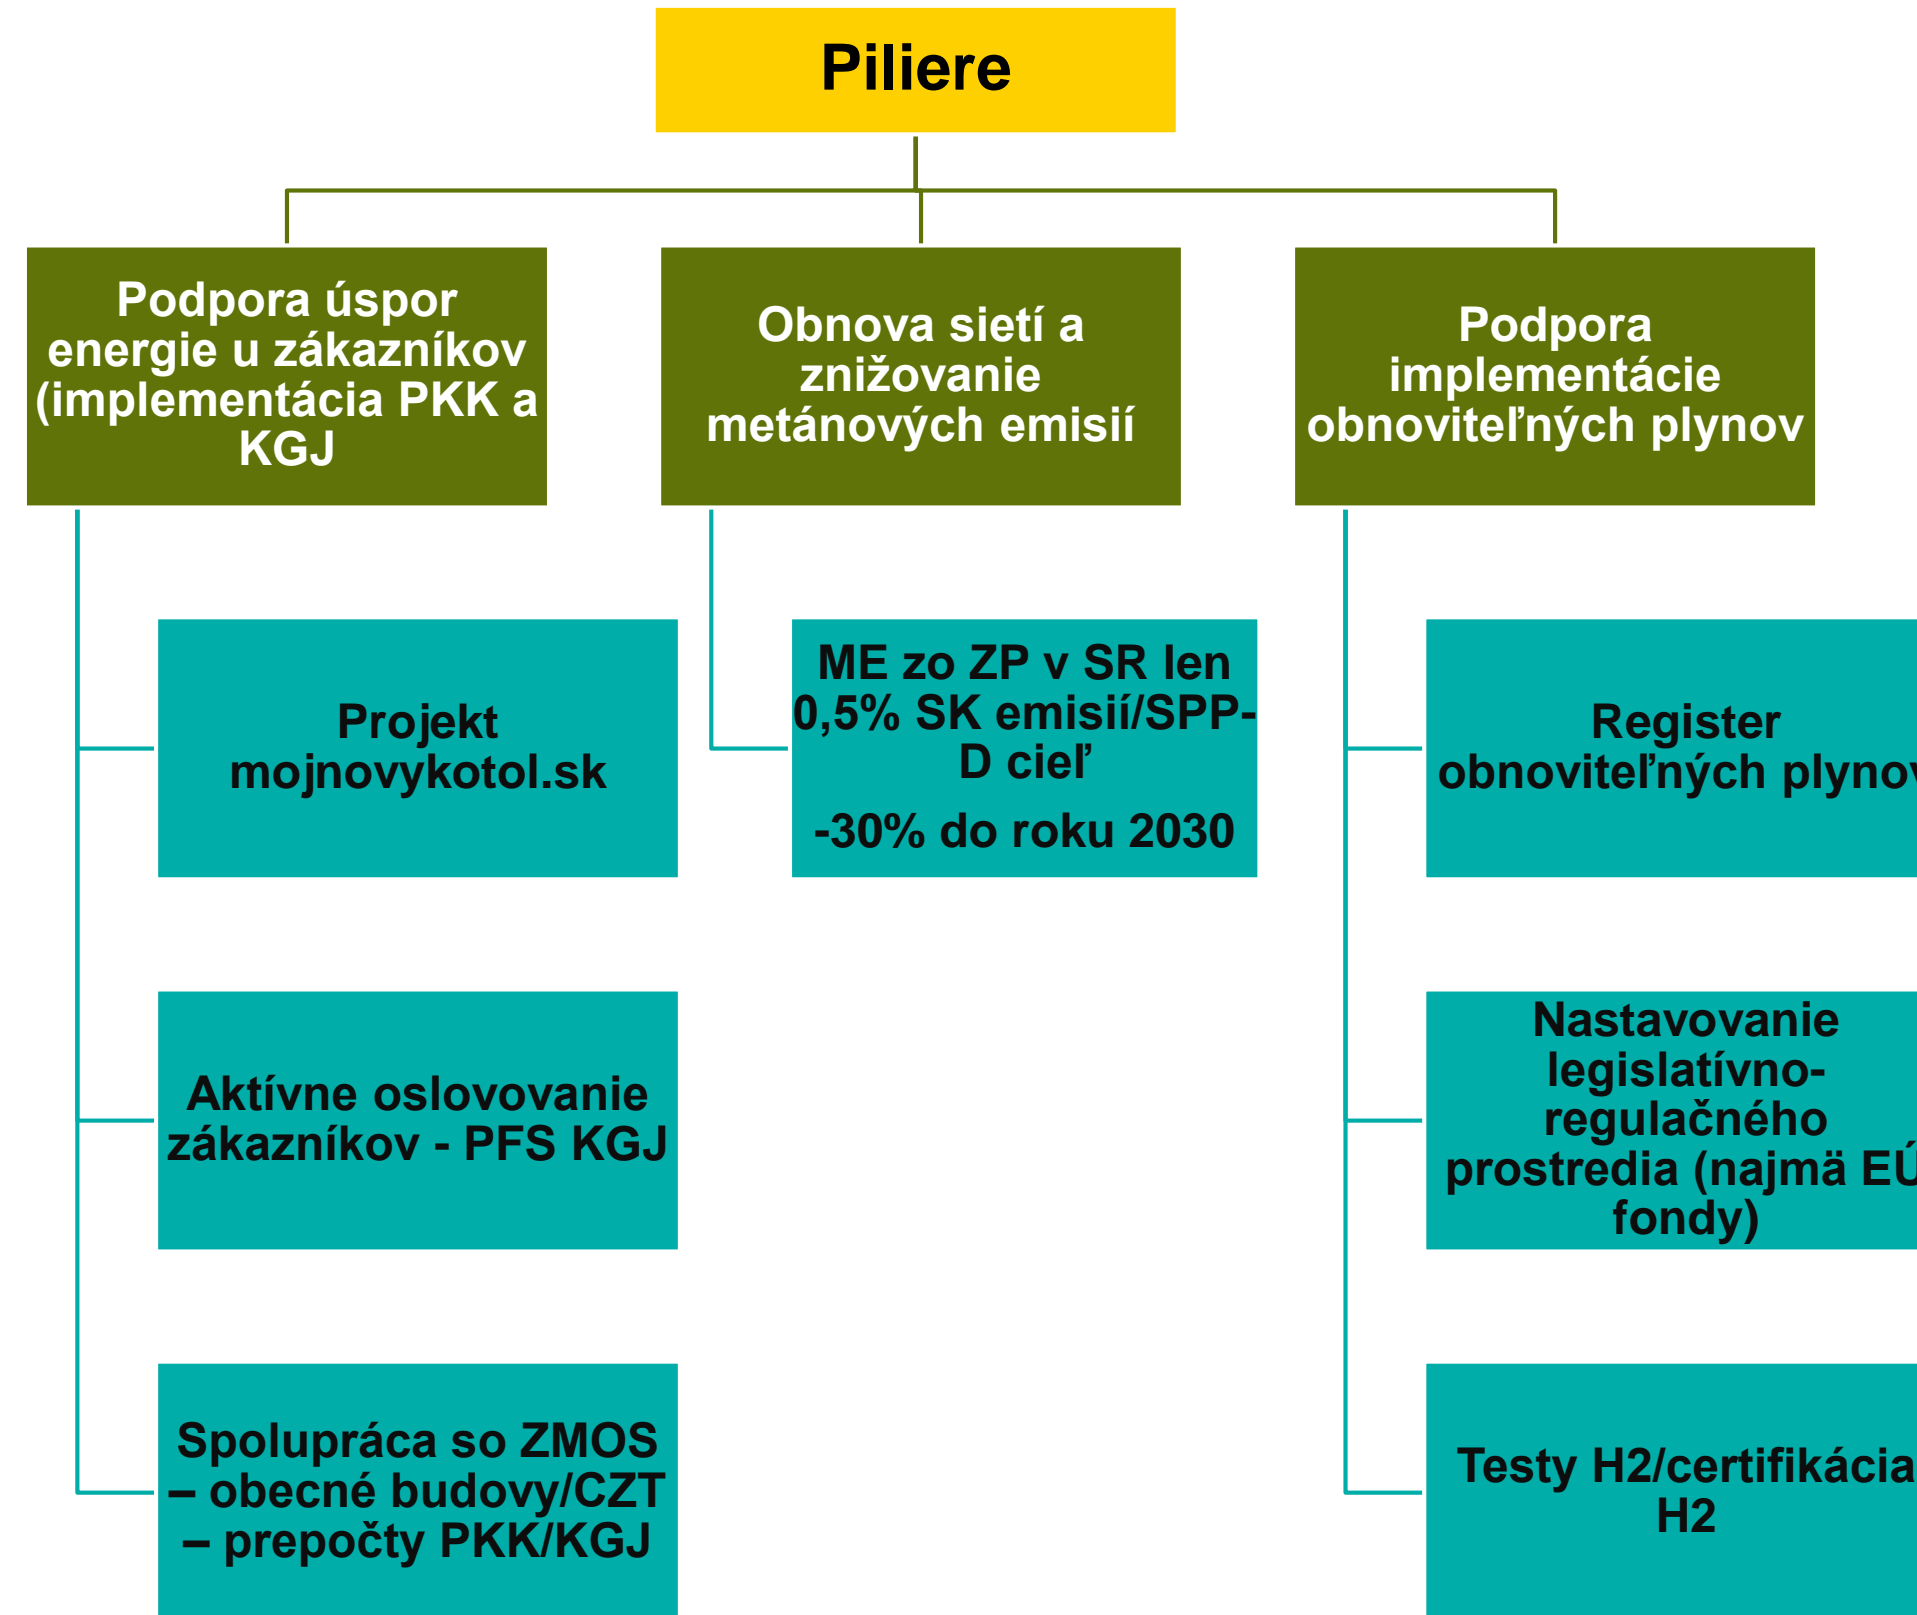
Piliere

Podpora úspor energie u zákazníkov (implementácia PKK a KGJ

Projekt mojnovykotol.sk

Aktívne oslovovanie zákazníkov - PFS KGJ

Spolupráca so ZMOS – obecné budovy/CZT – prepočty PKK/KGJ

Obnova sietí a znižovanie metánových emisií

ME zo ZP v SR len 0,5% SK emisií/SPP-D cieľ

-30% do roku 2030

Podpora implementácie obnoviteľných plynov

Register obnoviteľných plyno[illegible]

Nastavovanie legislatívno-regulačného prostredia (najmä E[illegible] fondy)

Testy H2/certifikácia H2